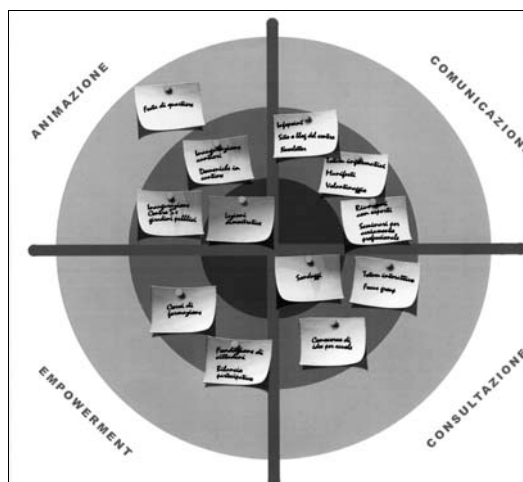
ANIMAZIONE

COMUNICAZIONE

EMPOWERMENT

CONSULTAZIONE

Festa di quartiere

Infopoint
Sito e blog del centro
Newsletter

Inaugurazione cantiere
Domeniche in cantiere

Tavolo organizzativo
Manifesti
Volantinaggio

Inaugurazione
Centro e/o giardini pubblici

Lezioni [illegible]

Riunioni con esperti
Seminari per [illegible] professionali

Sondaggi

Tavolo interattivo
Focus group

Corsi di formazione

Formazione di cittadini
Bilancio partecipativo

Camminata di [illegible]